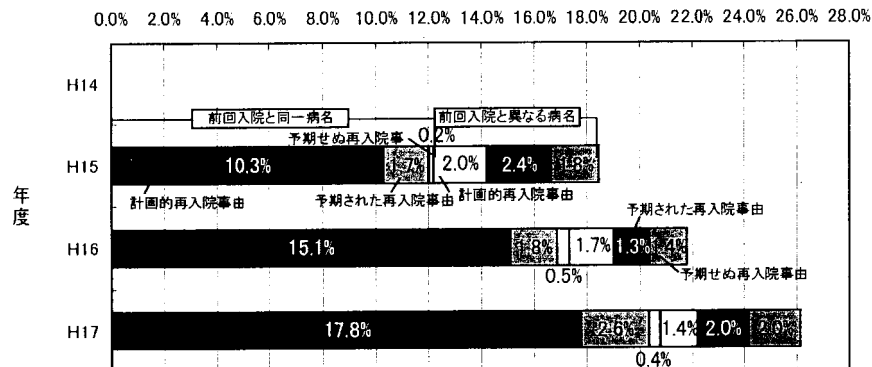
0.0% 2.0% 4.0% 6.0% 8.0% 10.0% 12.0% 14.0% 16.0% 18.0% 20.0% 22.0% 24.0% 26.0% 28.0%

年度

H14

前回入院と同一病名

前回入院と異なる病名

予期せぬ再入院事

0.2%

H15

10.3%

1.7%

2.0%

2.4%

1.8%

計画的再入院事由

予期された再入院事由

計画的再入院事由

予期された再入院事由

H16

15.1%

1.8%

1.7%

1.3%

1.4%

0.5%

予期せぬ再入院事由

H17

17.8%

2.6%

1.4%

2.0%

2.0%

0.4%